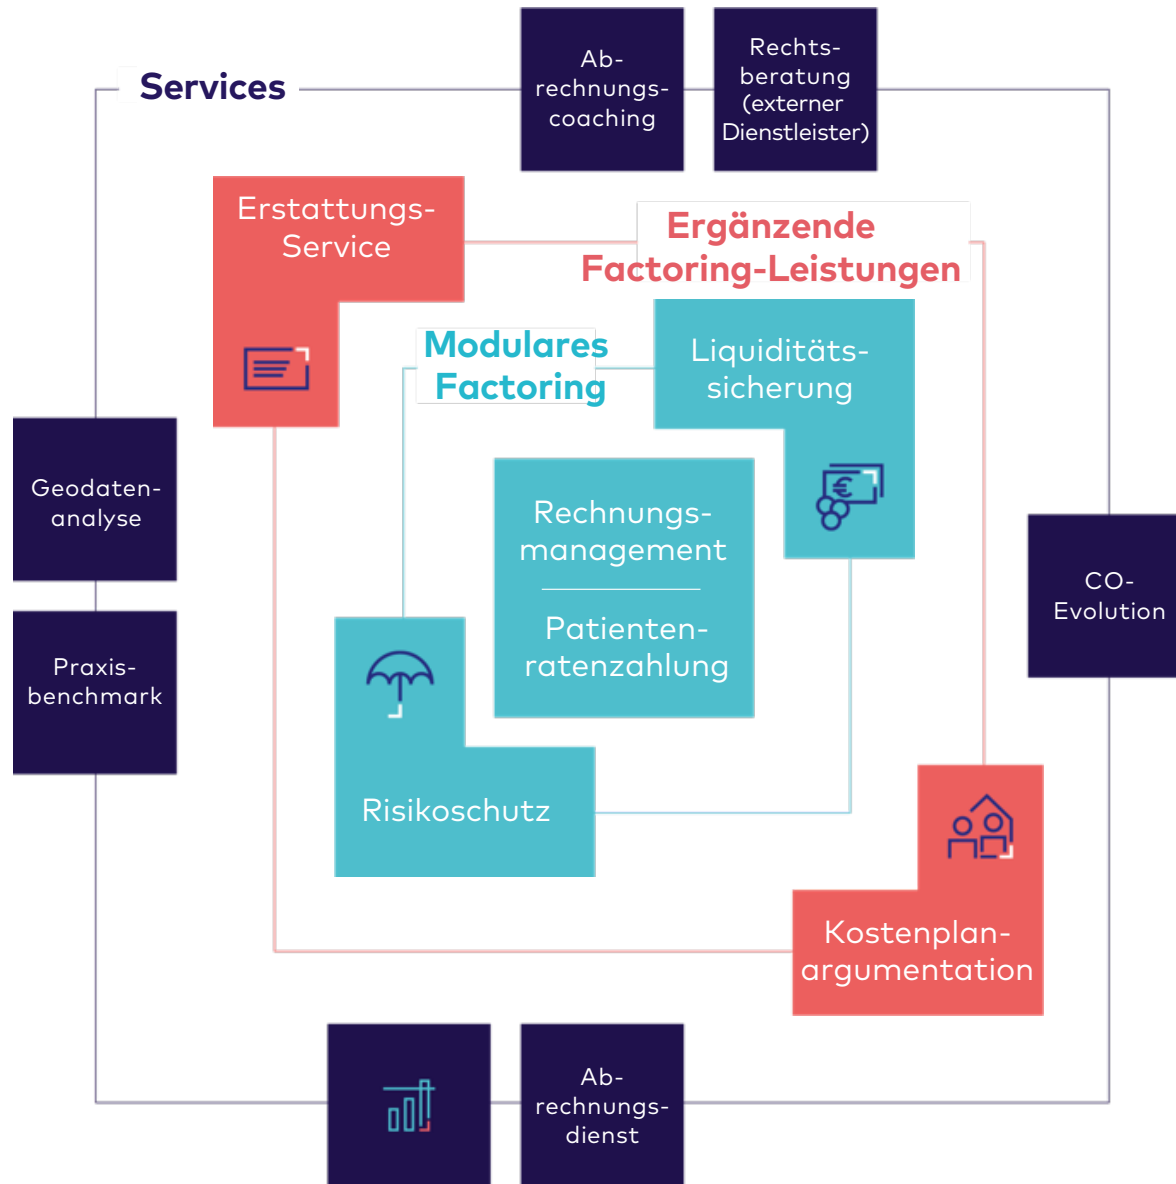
Services

Ab-rechnungs-coaching

Rechts-beratung (externer Dienstleister)

Erstattungs-Service

Ergänzende Factoring-Leistungen

Modulares Factoring

Liquiditäts-sicherung

Geodaten-analyse

Rechnungs-management

Patienten-ratenzahlung

CO-Evolution

Praxis-benchmark

Risikoschutz

Kostenplan-argumentation

Ab-rechnungs-dienst